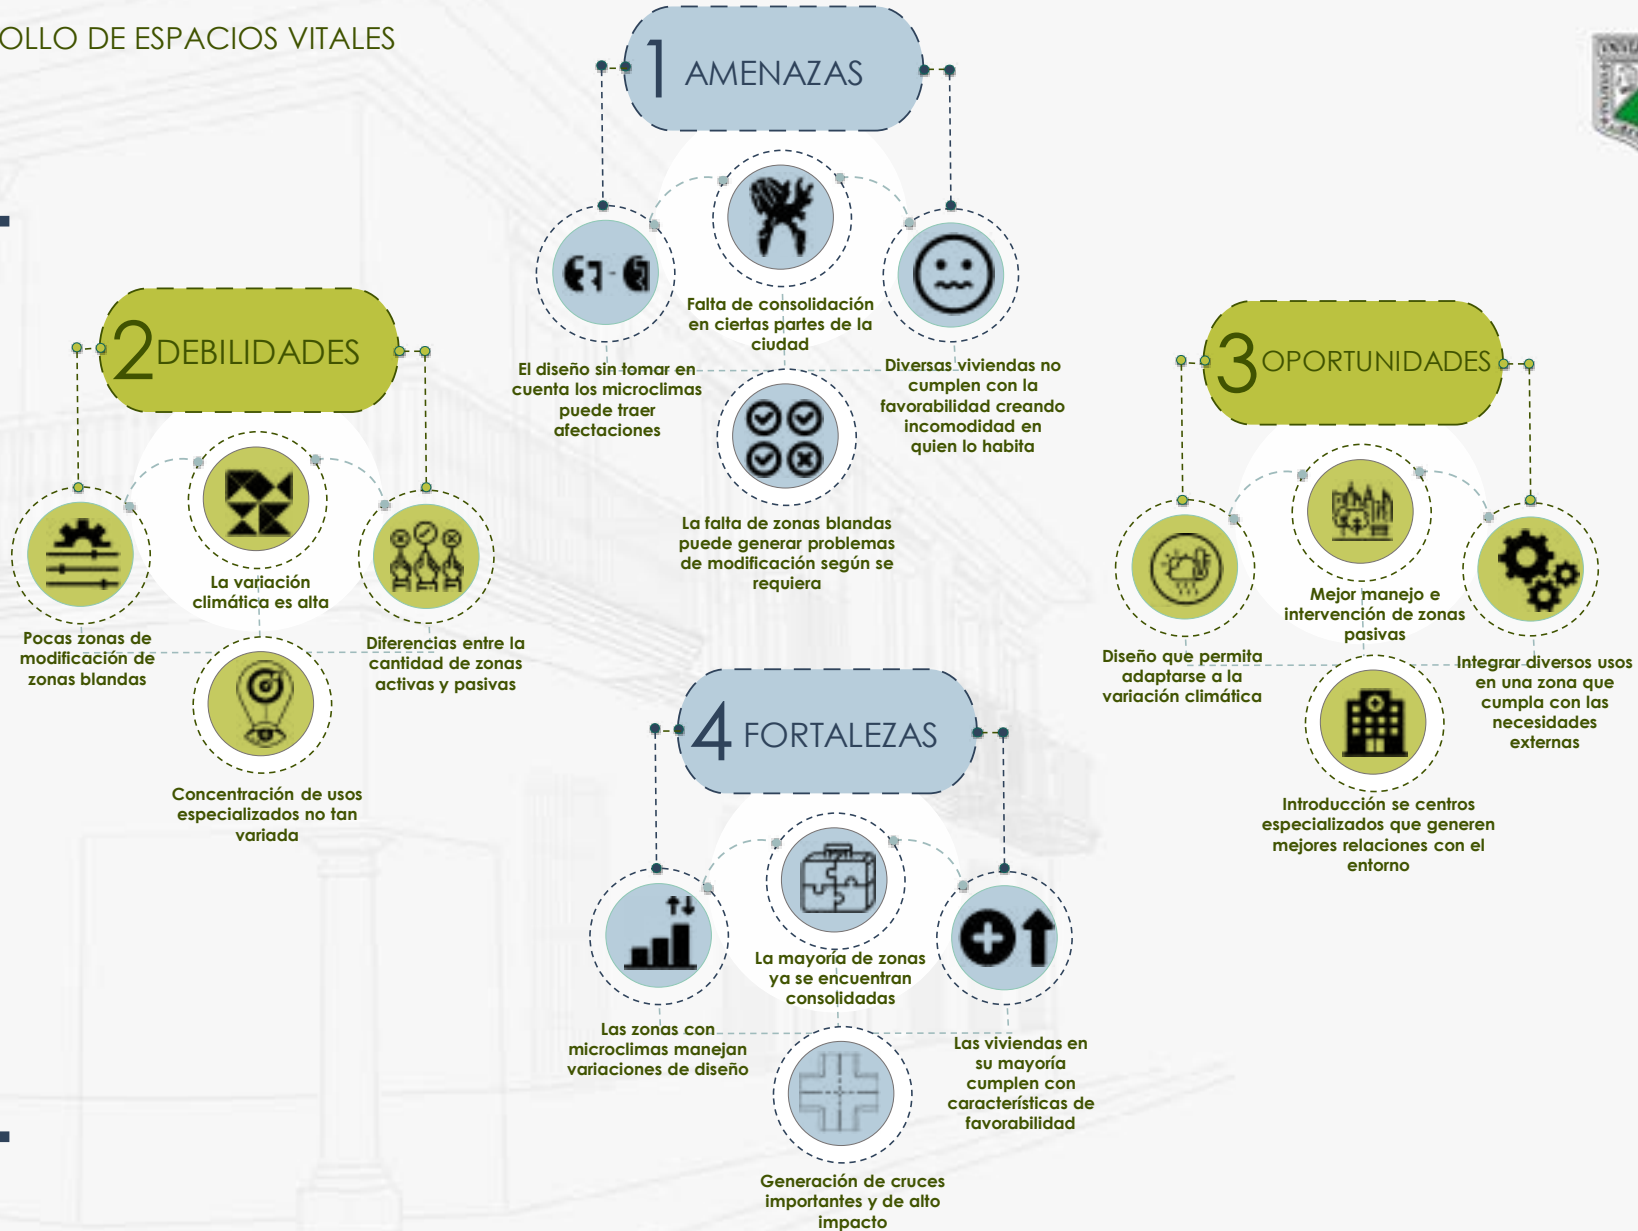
OLLO DE ESPACIOS VITALES

1 AMENAZAS

Falta de consolidación en ciertas partes de la ciudad

El diseño sin tomar en cuenta los microclimas puede traer afectaciones

Diversas viviendas no cumplen con la favorabilidad creando incomodidad en quien lo habita

La falta de zonas blandas puede generar problemas de modificación según se requiera

2 DEBILIDADES

La variación climática es alta

Pocas zonas de modificación de zonas blandas

Diferencias entre la cantidad de zonas activas y pasivas

Concentración de usos especializados no tan variada

3 OPORTUNIDADES

Mejor manejo e intervención de zonas pasivas

Diseño que permita adaptarse a la variación climática

Integrar diversos usos en una zona que cumpla con las necesidades externas

Introducción se centros especializados que generen mejores relaciones con el entorno

4 FORTALEZAS

La mayoría de zonas ya se encuentran consolidadas

Las zonas con microclimas manejan variaciones de diseño

Las viviendas en su mayoría cumplen con características de favorabilidad

Generación de cruces importantes y de alto impacto